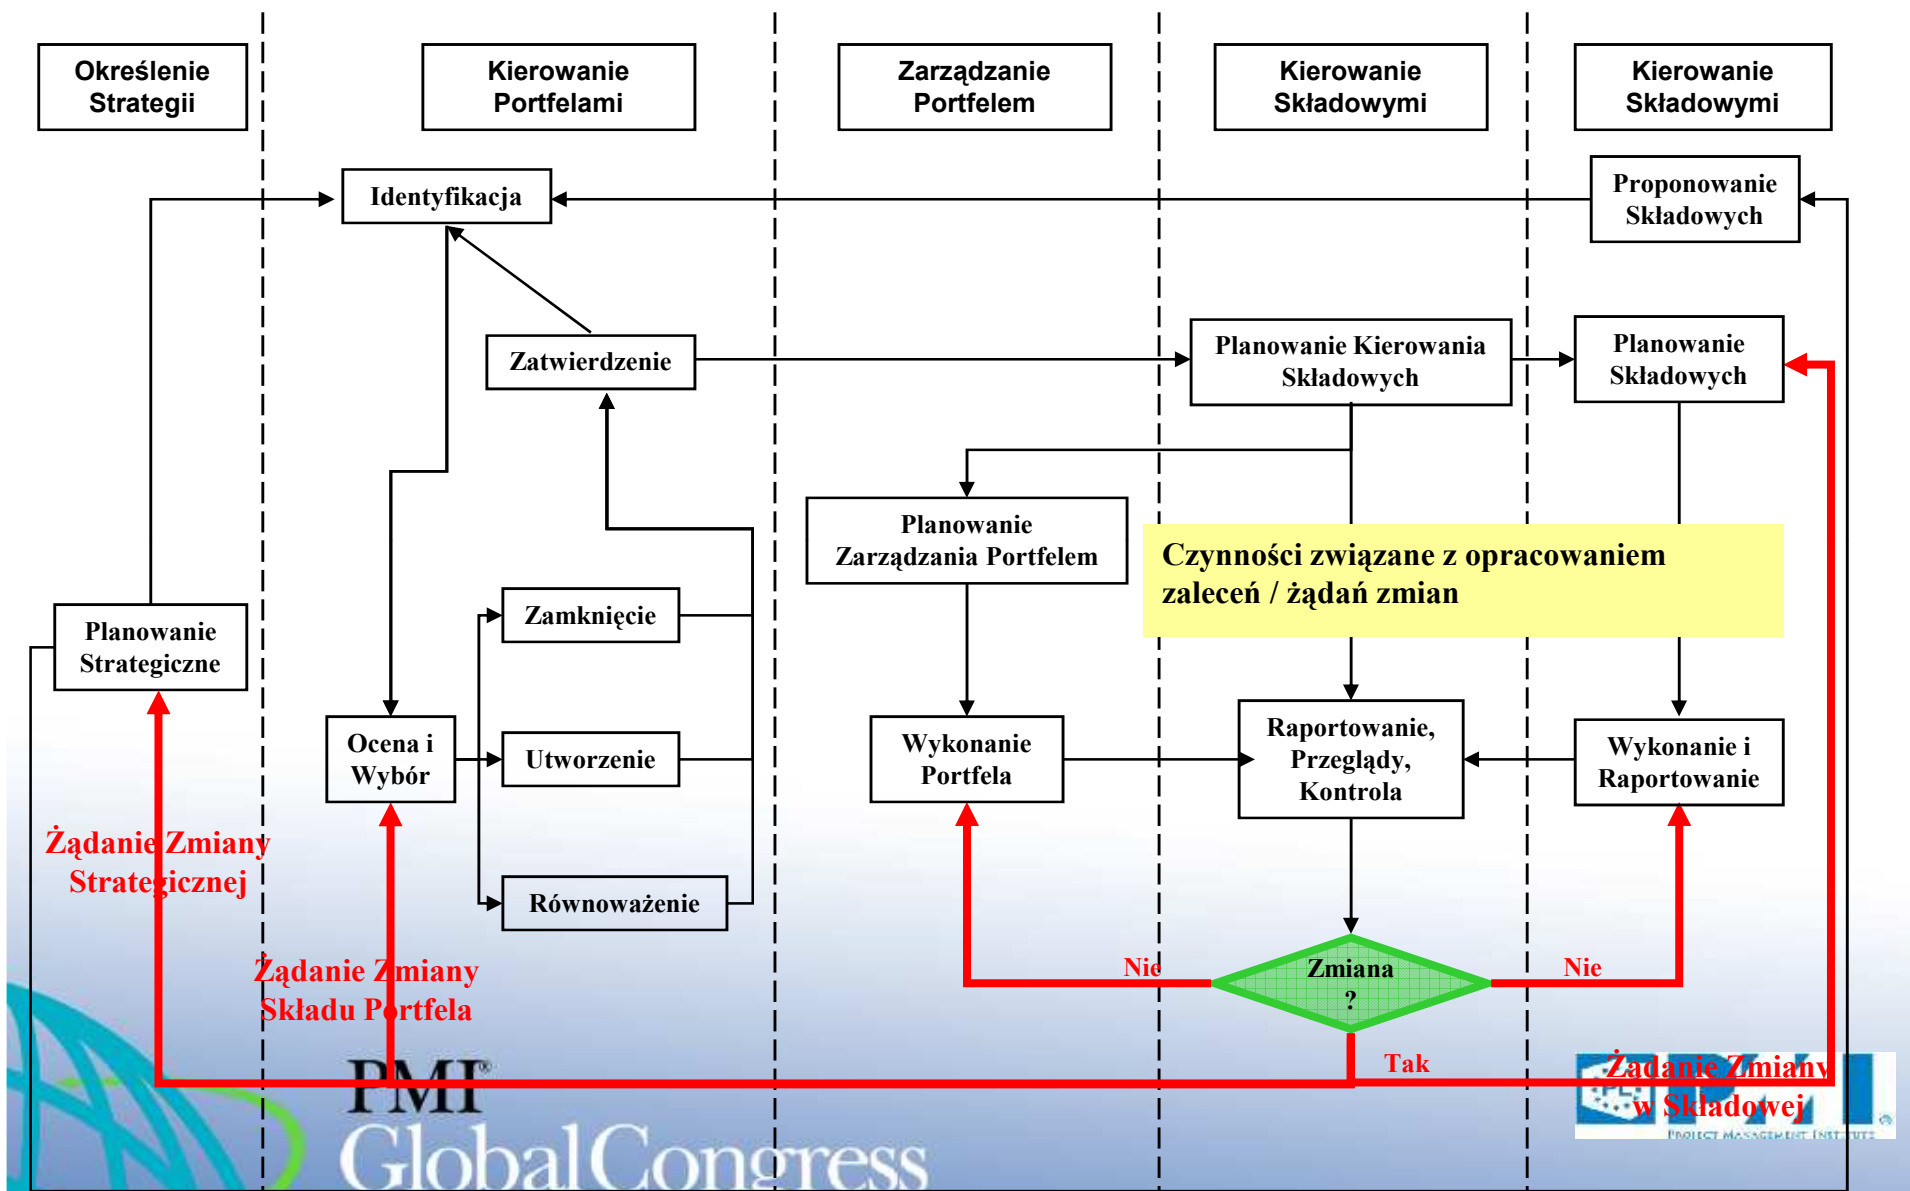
Określenie Strategii

Kierowanie Portfelami

Zarządzanie Portfelem

Kierowanie Składowymi

Kierowanie Składowymi

Identyfikacja

Proponowanie Składowych

Zatwierdzenie

Planowanie Kierowania Składowych

Planowanie Składowych

Planowanie Zarządzania Portfelem

Czynności związane z opracowaniem zaleceń / żądań zmian

Zamknięcie

Planowanie Strategiczne

Ocena i Wybór

Utworzenie

Wykonanie Portfela

Raportowanie, Przeglądy, Kontrola

Wykonanie i Raportowanie

Żądanie Zmiany Strategicznej

Równoważenie

Żądanie Zmiany Składu Portfela

Nie

Zmiana ?

Nie

Tak

PMI®
GlobalCongress

Żądanie Zmiany w Składowej

PROJECT MANAGEMENT INSTITUTE